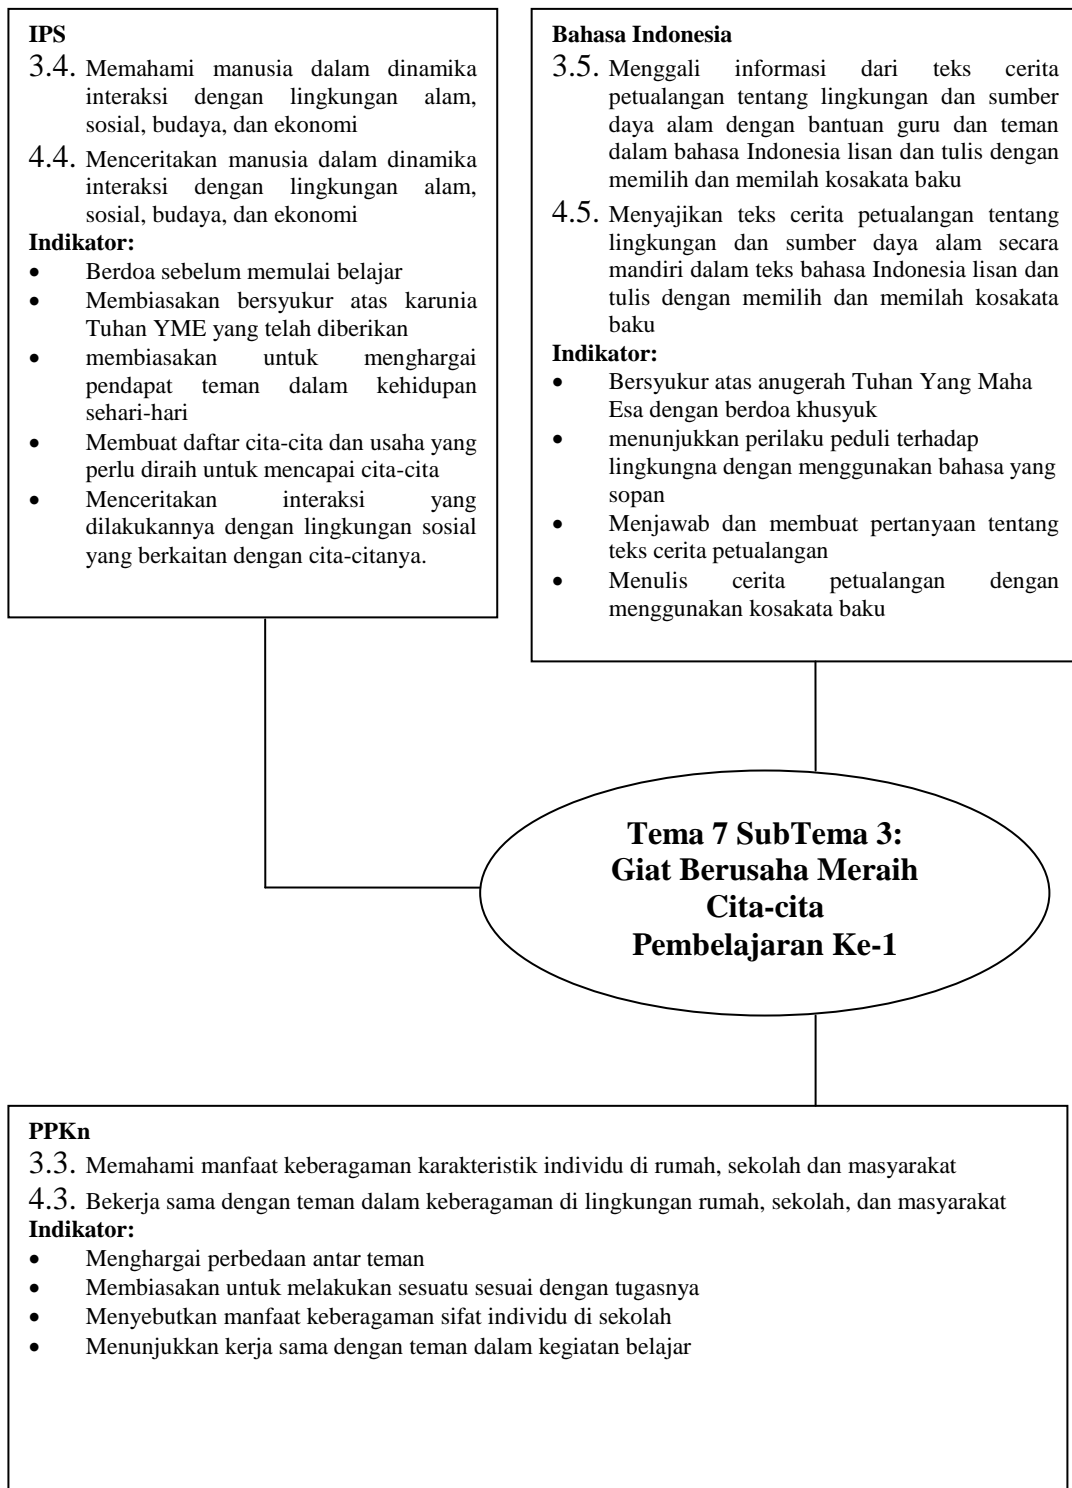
IPS
3.4. Memahami manusia dalam dinamika interaksi dengan lingkungan alam, sosial, budaya, dan ekonomi
4.4. Menceritakan manusia dalam dinamika interaksi dengan lingkungan alam, sosial, budaya, dan ekonomi
Indikator:
- Berdoa sebelum memulai belajar
- Membiasakan bersyukur atas karunia Tuhan YME yang telah diberikan
- membiasakan untuk menghargai pendapat teman dalam kehidupan sehari-hari
- Membuat daftar cita-cita dan usaha yang perlu diraih untuk mencapai cita-cita
- Menceritakan interaksi yang dilakukannya dengan lingkungan sosial yang berkaitan dengan cita-citanya.

Bahasa Indonesia
3.5. Menggali informasi dari teks cerita petualangan tentang lingkungan dan sumber daya alam dengan bantuan guru dan teman dalam bahasa Indonesia lisan dan tulis dengan memilih dan memilah kosakata baku
4.5. Menyajikan teks cerita petualangan tentang lingkungan dan sumber daya alam secara mandiri dalam teks bahasa Indonesia lisan dan tulis dengan memilih dan memilah kosakata baku
Indikator:
- Bersyukur atas anugerah Tuhan Yang Maha Esa dengan berdoa khusyuk
- menunjukkan perilaku peduli terhadap lingkungna dengan menggunakan bahasa yang sopan
- Menjawab dan membuat pertanyaan tentang teks cerita petualangan
- Menulis cerita petualangan dengan menggunakan kosakata baku

Tema 7 SubTema 3:
Giat Berusaha Meraih Cita-cita
Pembelajaran Ke-1

PPKn
3.3. Memahami manfaat keberagaman karakteristik individu di rumah, sekolah dan masyarakat
4.3. Bekerja sama dengan teman dalam keberagaman di lingkungan rumah, sekolah, dan masyarakat
Indikator:
- Menghargai perbedaan antar teman
- Membiasakan untuk melakukan sesuatu sesuai dengan tugasnya
- Menyebutkan manfaat keberagaman sifat individu di sekolah
- Menunjukkan kerja sama dengan teman dalam kegiatan belajar